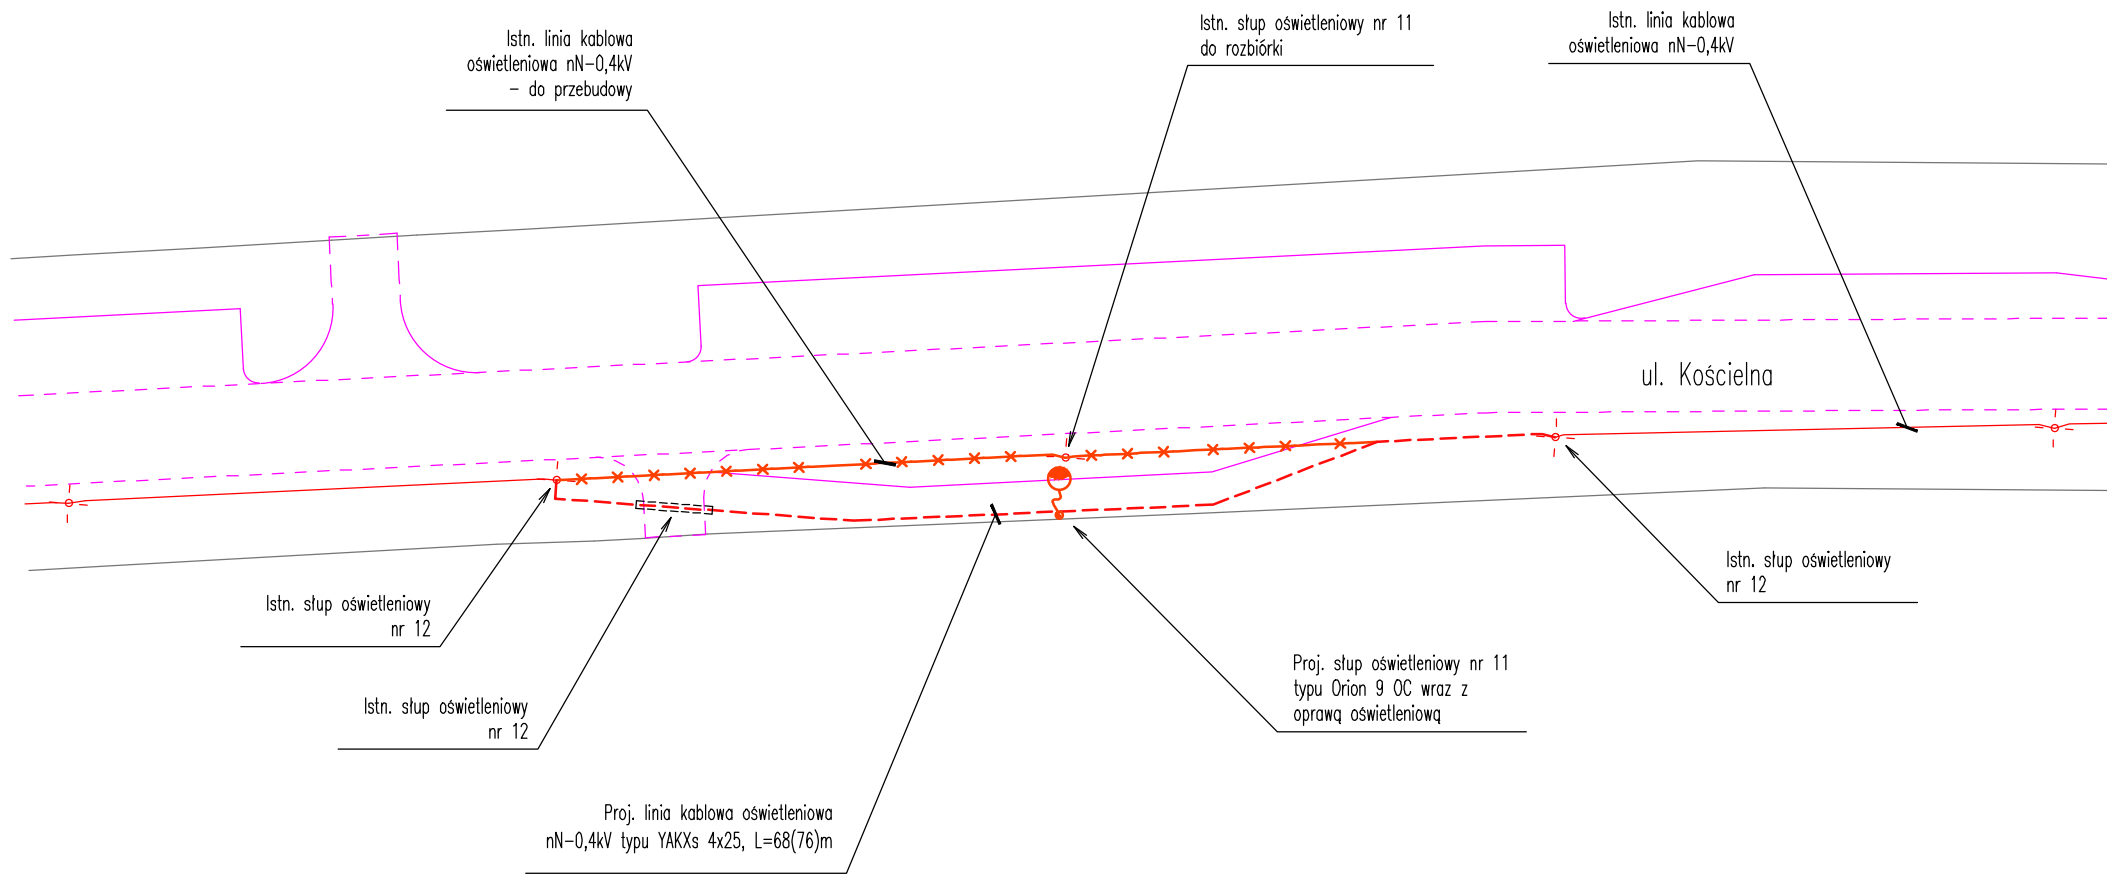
Istn. linia kablowa oświetleniowa nN-0,4kV – do przebudowy

Istn. słup oświetleniowy nr 11 do rozbiórki

Istn. linia kablowa oświetleniowa nN-0,4kV

ul. Kościelna

Istn. słup oświetleniowy nr 12

Istn. słup oświetleniowy nr 12

Istn. słup oświetleniowy nr 12

Proj. słup oświetleniowy nr 11 typu Orion 9 OC wraz z oprawą oświetleniową

Proj. linia kablowa oświetleniowa nN-0,4kV typu YAKXs 4x25, L=68(76)m